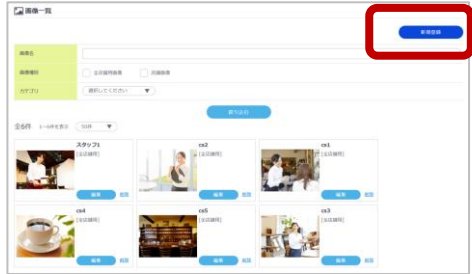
画像一覧

新規登録

| 画像名 | |
|---|---|
| 画像種別 | 企業説明画像　求人画像 |
| カテゴリ | 選択してください |

絞り込む

全6件　1～6件を表示　50件

スタッフ1
[企業説明]
編集　削除

cs2
[企業説明]
編集　削除

cs1
[企業説明]
編集　削除

cs4
[企業説明]
編集　削除

cs5
[企業説明]
編集　削除

cs3
[企業説明]
編集　削除